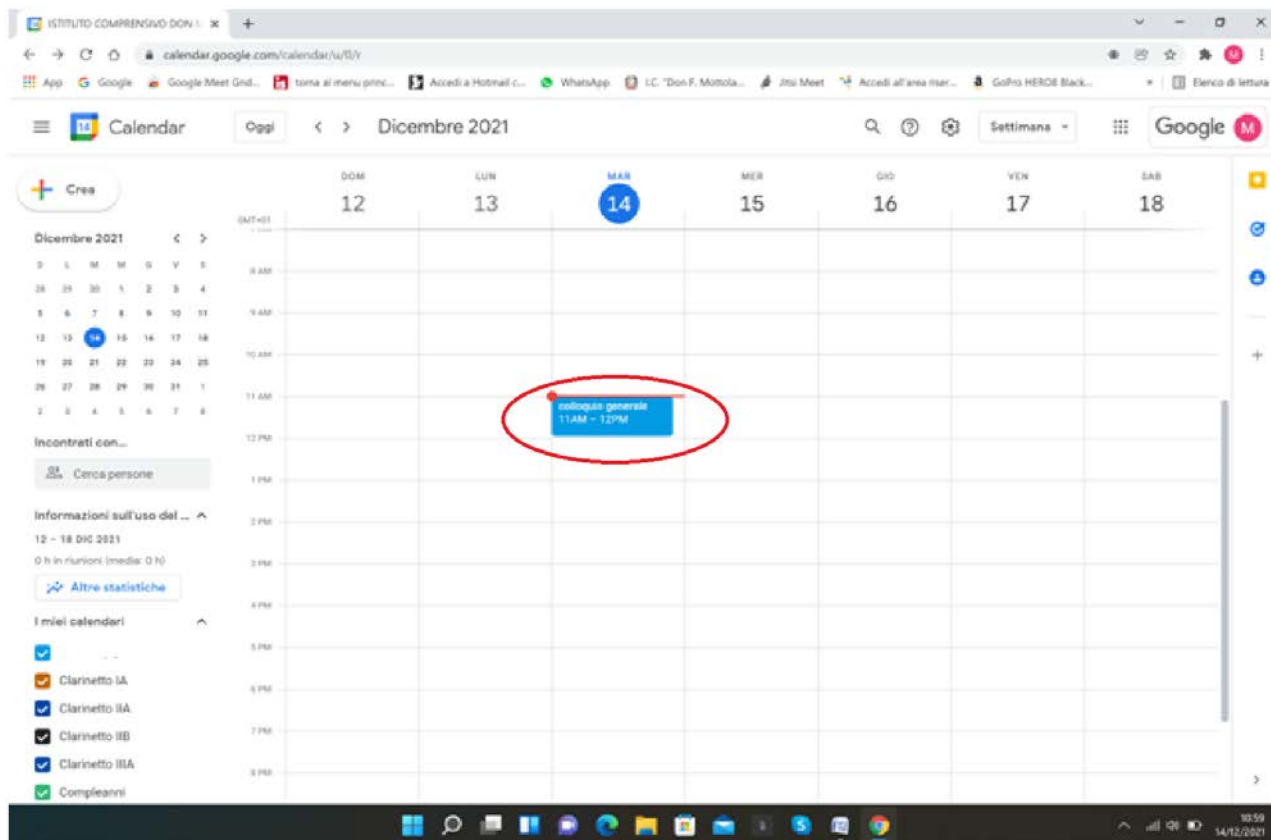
ISTITUTO COMPRENSIVO DON ×
calendar.google.com/calendar/u/0/r
App Google Google Meet Grid... torna al menu princ... Accedi a Hotmail c... WhatsApp I.C. "Don F. Mottola... Jitsi Meet Accedi all'area riser... GoPro HERO8 Black... Elenco di lettura

Calendar Oggi < > Dicembre 2021 Settimana Google M

Crea

| DOM | LUN | MAR | MER | GIO | VEN | SAB |
|---|---|---|---|---|---|---|
| 12 | 13 | 14 | 15 | 16 | 17 | 18 |

GMT+01
8 AM
9 AM
10 AM
11 AM
12 PM
1 PM
2 PM
3 PM
4 PM
5 PM
6 PM
7 PM
8 PM

colloquio generale
11AM – 12PM

Dicembre 2021

| D | L | M | M | G | V | S |
|---|---|---|---|---|---|---|
| 28 | 29 | 30 | 1 | 2 | 3 | 4 |
| 5 | 6 | 7 | 8 | 9 | 10 | 11 |
| 12 | 13 | 14 | 15 | 16 | 17 | 18 |
| 19 | 20 | 21 | 22 | 23 | 24 | 25 |
| 26 | 27 | 28 | 29 | 30 | 31 | 1 |
| 2 | 3 | 4 | 5 | 6 | 7 | 8 |

Incontrati con...
Cerca persone

Informazioni sull'uso del ...
12 – 18 DIC 2021
0 h in riunioni (media: 0 h)
Altre statistiche

I miei calendari
Clarinetto IA
Clarinetto IIA
Clarinetto IIB
Clarinetto IIIA
Compleanni

10:59
14/12/2021